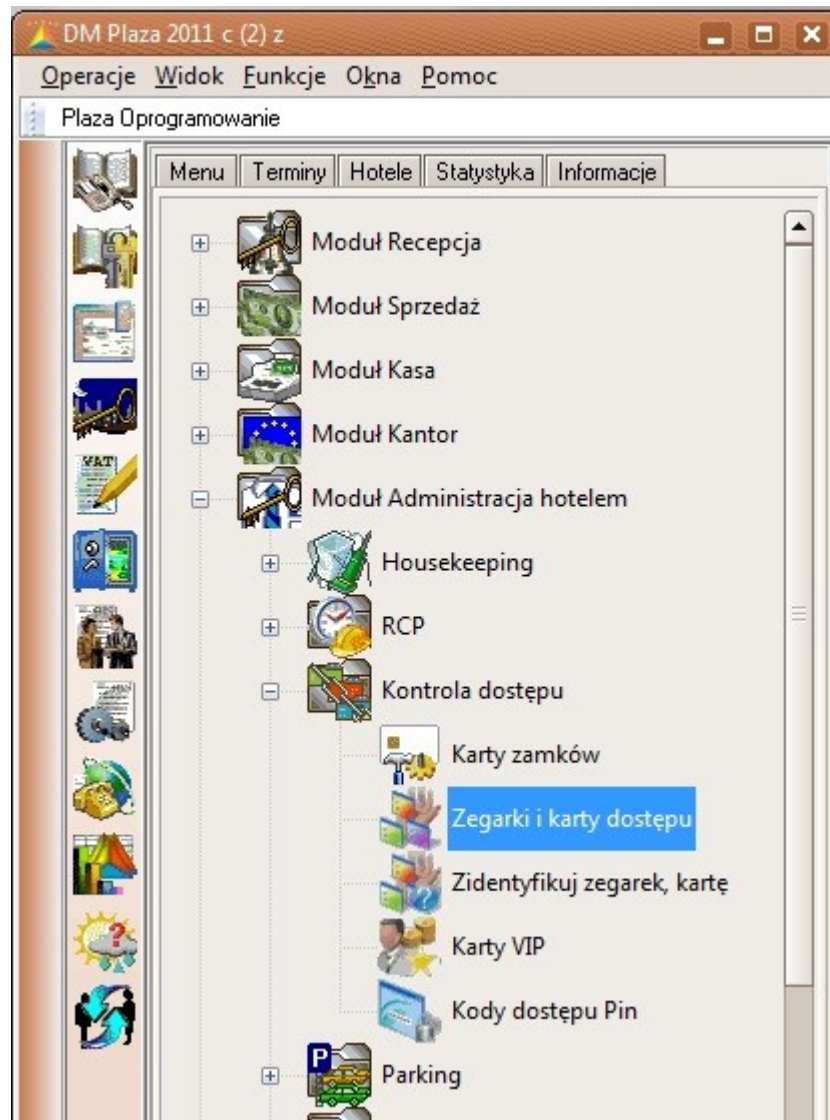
DM Plaza 2011 c (2) z

Operacje Widok Funkcje Okna Pomoc

Plaza Oprogramowanie

Menu | Terminy | Hotele | Statystyka | Informacje

Moduł Recepcja
Moduł Sprzedaż
Moduł Kasa
Moduł Kantor
Moduł Administracja hotelem
Housekeeping
RCP
Kontrola dostępu
Karty zamków
Zegarki i karty dostępu
Zidentyfikuj zegarek, kartę
Karty VIP
Kody dostępu Pin
Parking